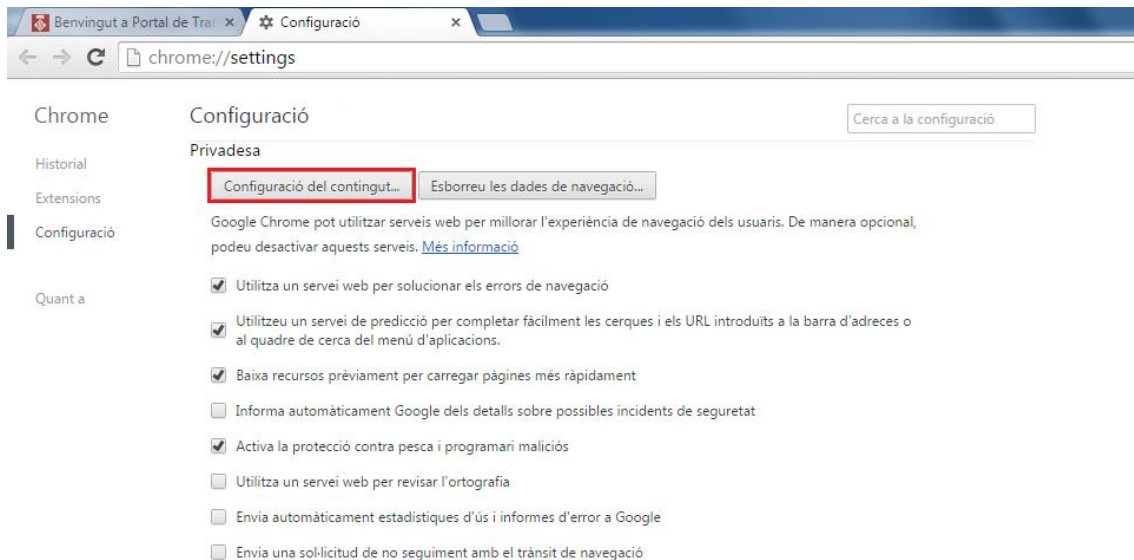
Benvingut a Portal de Tra ×

Configuració ×

chrome://settings

Chrome

Historial

Extensions

Configuració

Quant a

Configuració

Cerca a la configuració

Privadesa

Configuració del contingut...

Esborreu les dades de navegació...

Google Chrome pot utilitzar serveis web per millorar l'experiència de navegació dels usuaris. De manera opcional, podeu desactivar aquests serveis. Més informació

Utilitza un servei web per solucionar els errors de navegació

Utilitzeu un servei de predicció per completar fàcilment les cerques i els URL introduïts a la barra d'adreces o al quadre de cerca del menú d'aplicacions.

Baixa recursos prèviament per carregar pàgines més ràpidament

Informa automàticament Google dels detalls sobre possibles incidents de seguretat

Activa la protecció contra pesca i programari maliciós

Utilitza un servei web per revisar l'ortografia

Envia automàticament estadístiques d'ús i informes d'error a Google

Envia una sol·licitud de no seguiment amb el trànsit de navegació